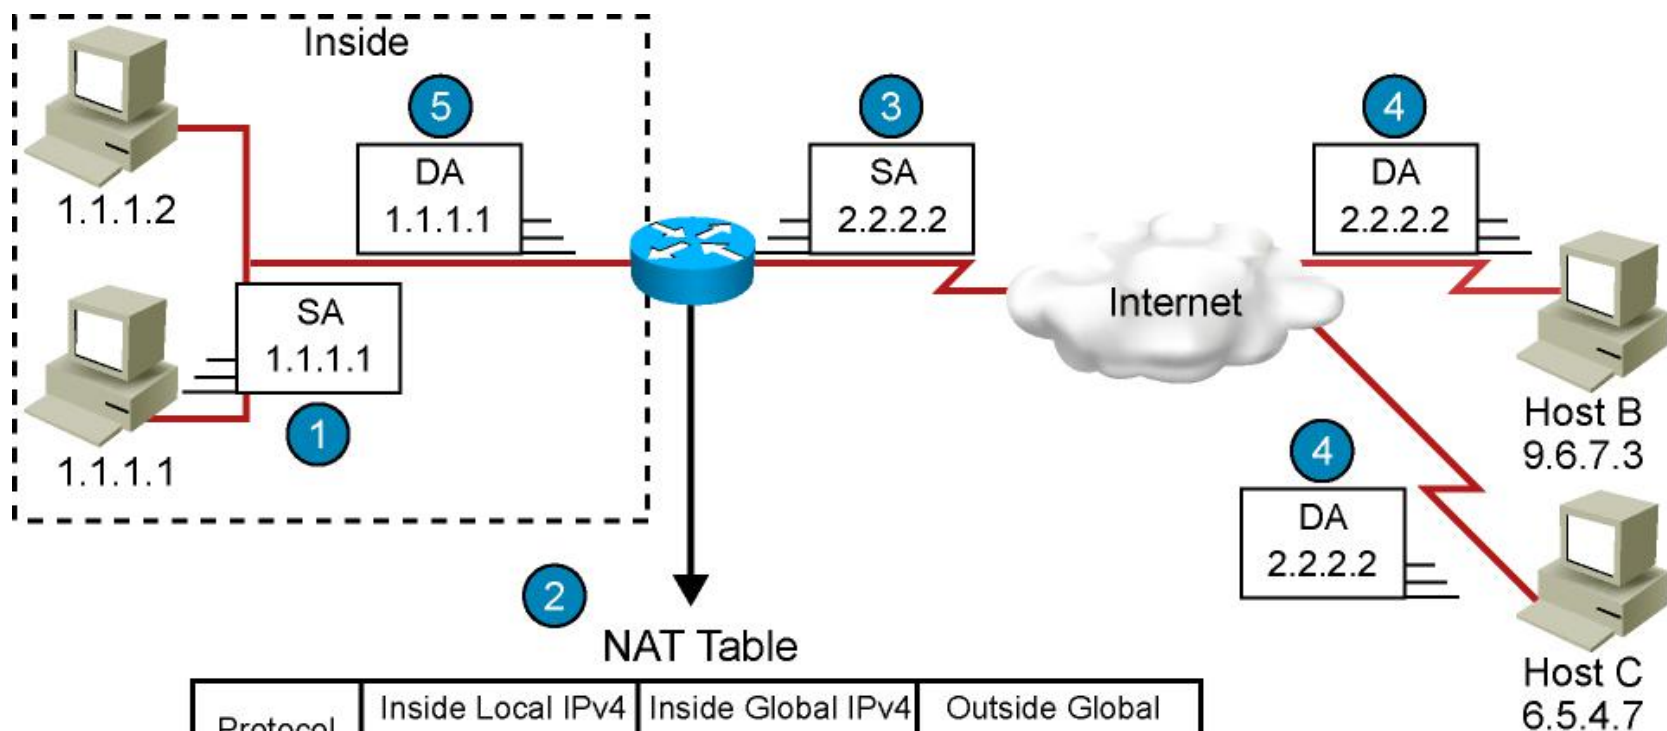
Inside

5

DA
1.1.1.1

3

SA
2.2.2.2

4

DA
2.2.2.2

1.1.1.2

SA
1.1.1.1

1

1.1.1.1

Internet

Host B
9.6.7.3

4

DA
2.2.2.2

Host C
6.5.4.7

2

NAT Table

| Protocol | Inside Local IPv4 | Inside Global IPv4 | Outside Global |
|---|---|---|---|